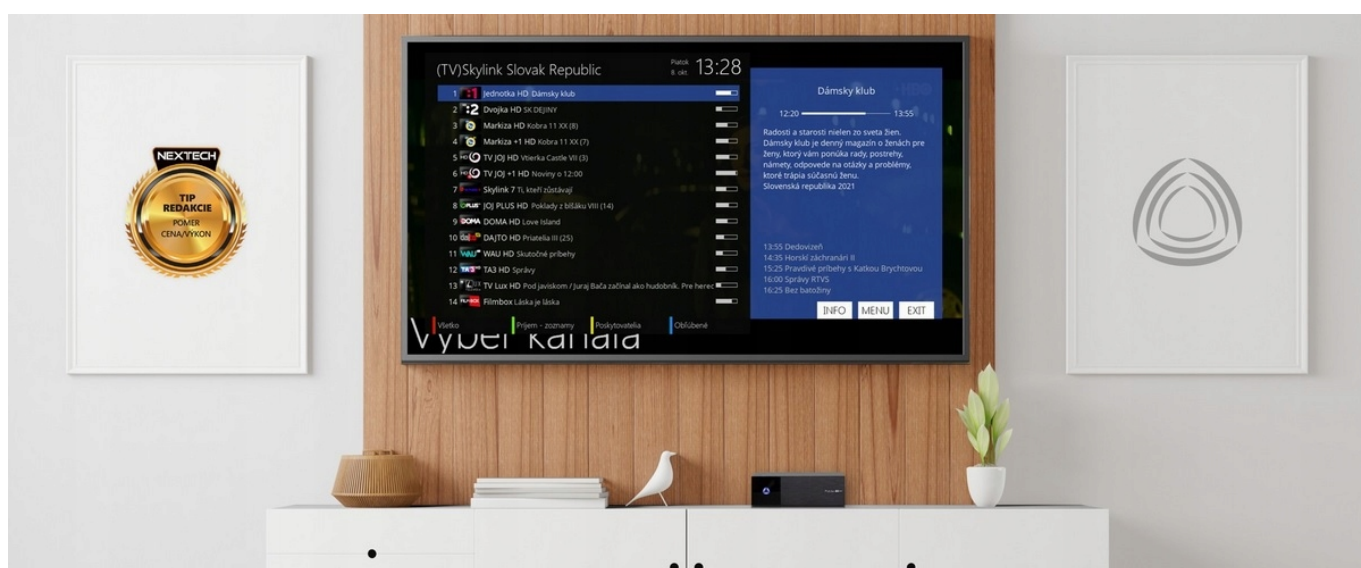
NEXTECH
TIP REDAKCIE
POMER CENA/VÝKON

(TV)Skylink Slovak Republic
Piatok 8. okt
13:28

1 Jednotka HD Dámsky klub
2 Dvojka HD SK DEJINY
3 Markiza HD Kobra 11 XX (8)
4 Markiza +1 HD Kobra 11 XX (7)
5 TV JOJ HD Vtierka Castle VII (3)
6 TV JOJ +1 HD Noviny o 12:00
7 Skylink 7 Ti, kteří zůstávají
8 JOJ PLUS HD Poklady z blšáku VIII (14)
9 DOMA HD Love Island
10 DAJTO HD Priatelia III (25)
11 WAU HD Skutočné príbehy
12 TA3 HD Správy
13 TV Lux HD Pod javiskom / Juraj Bača začínal ako hudobník. Pre herec
14 Filmbox Láska je láska

Všetko
Príjem - zoznamy
Poskytovatelia
Obľúbené

Výber kanála

Dámsky klub
12:20 13:55
Radosti a starosti nielen zo sveta žien. Dámsky klub je denný magazín o ženách pre ženy, ktorý vám ponúka rady, postrehy, námety, odpovede na otázky a problémy, ktoré trápia súčasnú ženu.
Slovenská republika 2021

13:55 Dedovizeň
14:35 Horskí záchranári II
15:25 Pravdivé príbehy s Katkou Brychtovou
16:00 Správy RTVS
16:25 Bez batožiny

INFO MENU EXIT